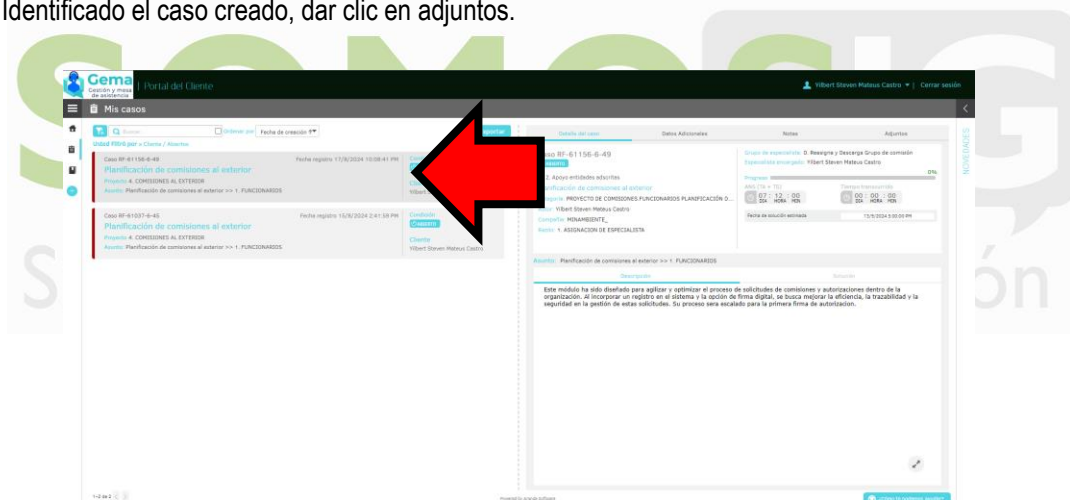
Identificado el caso creado, dar clic en adjuntos.

Gema Gestión y mesa de asistencia | Portal del Cliente

Yilbert Steven Mateus Castro | Cerrar sesión

Mis casos

Buscar... Ordenar por Fecha de creación

Unidad Filtrá por » Cliente / Asuntos

Caso RF-61156-6-49 Fecha registro 17/6/2024 10:08:41 PM
Planificación de comisiones al exterior
Proyecto 4. COMISIONES AL EXTERIOR
Asunto Planificación de comisiones al exterior >> 1. FUNCIONARIOS

Caso RF-61037-6-45 Fecha registro 15/6/2024 2:41:59 PM
Planificación de comisiones al exterior
Proyecto 4. COMISIONES AL EXTERIOR
Asunto Planificación de comisiones al exterior >> 1. FUNCIONARIOS
Condición ABIERTO
Cliente Yilbert Steven Mateus Castro

Detalle del caso | Datos Adicionales | Notas | Adjuntos

Caso RF-61156-6-49
ABIERTO
2. Apoyo entidades adscritas
Planificación de comisiones al exterior
PROYECTO DE COMISIONES FUNCIONARIOS PLANIFICACIÓN O...
Yilbert Steven Mateus Castro
Compañía MINAMBIENTE_
Nivel 1. ASIGNACION DE ESPECIALISTA

Grupo de especialista 0. Reasigne y Descargue Grupo de comisión
Especialista encargado Yilbert Steven Mateus Castro
Progreso 0%
07 : 12 : 00 DÍA HORA MIN
00 : 00 : 00 DÍA HORA MIN
Fecha de solución estimada 17/6/2024 5:00:00 PM

Asunto Planificación de comisiones al exterior >> 1. FUNCIONARIOS

Descripción | Solución

Este módulo ha sido diseñado para agilizar y optimizar el proceso de solicitudes de comisiones y autorizaciones dentro de la organización. Al incorporar un registro en el sistema y la opción de firma digital, se busca mejorar la eficiencia, la trazabilidad y la seguridad en la gestión de estas solicitudes. Su proceso sera escalado para la primera firma de autorizacion.

NOVEDADES

1-2 de 2